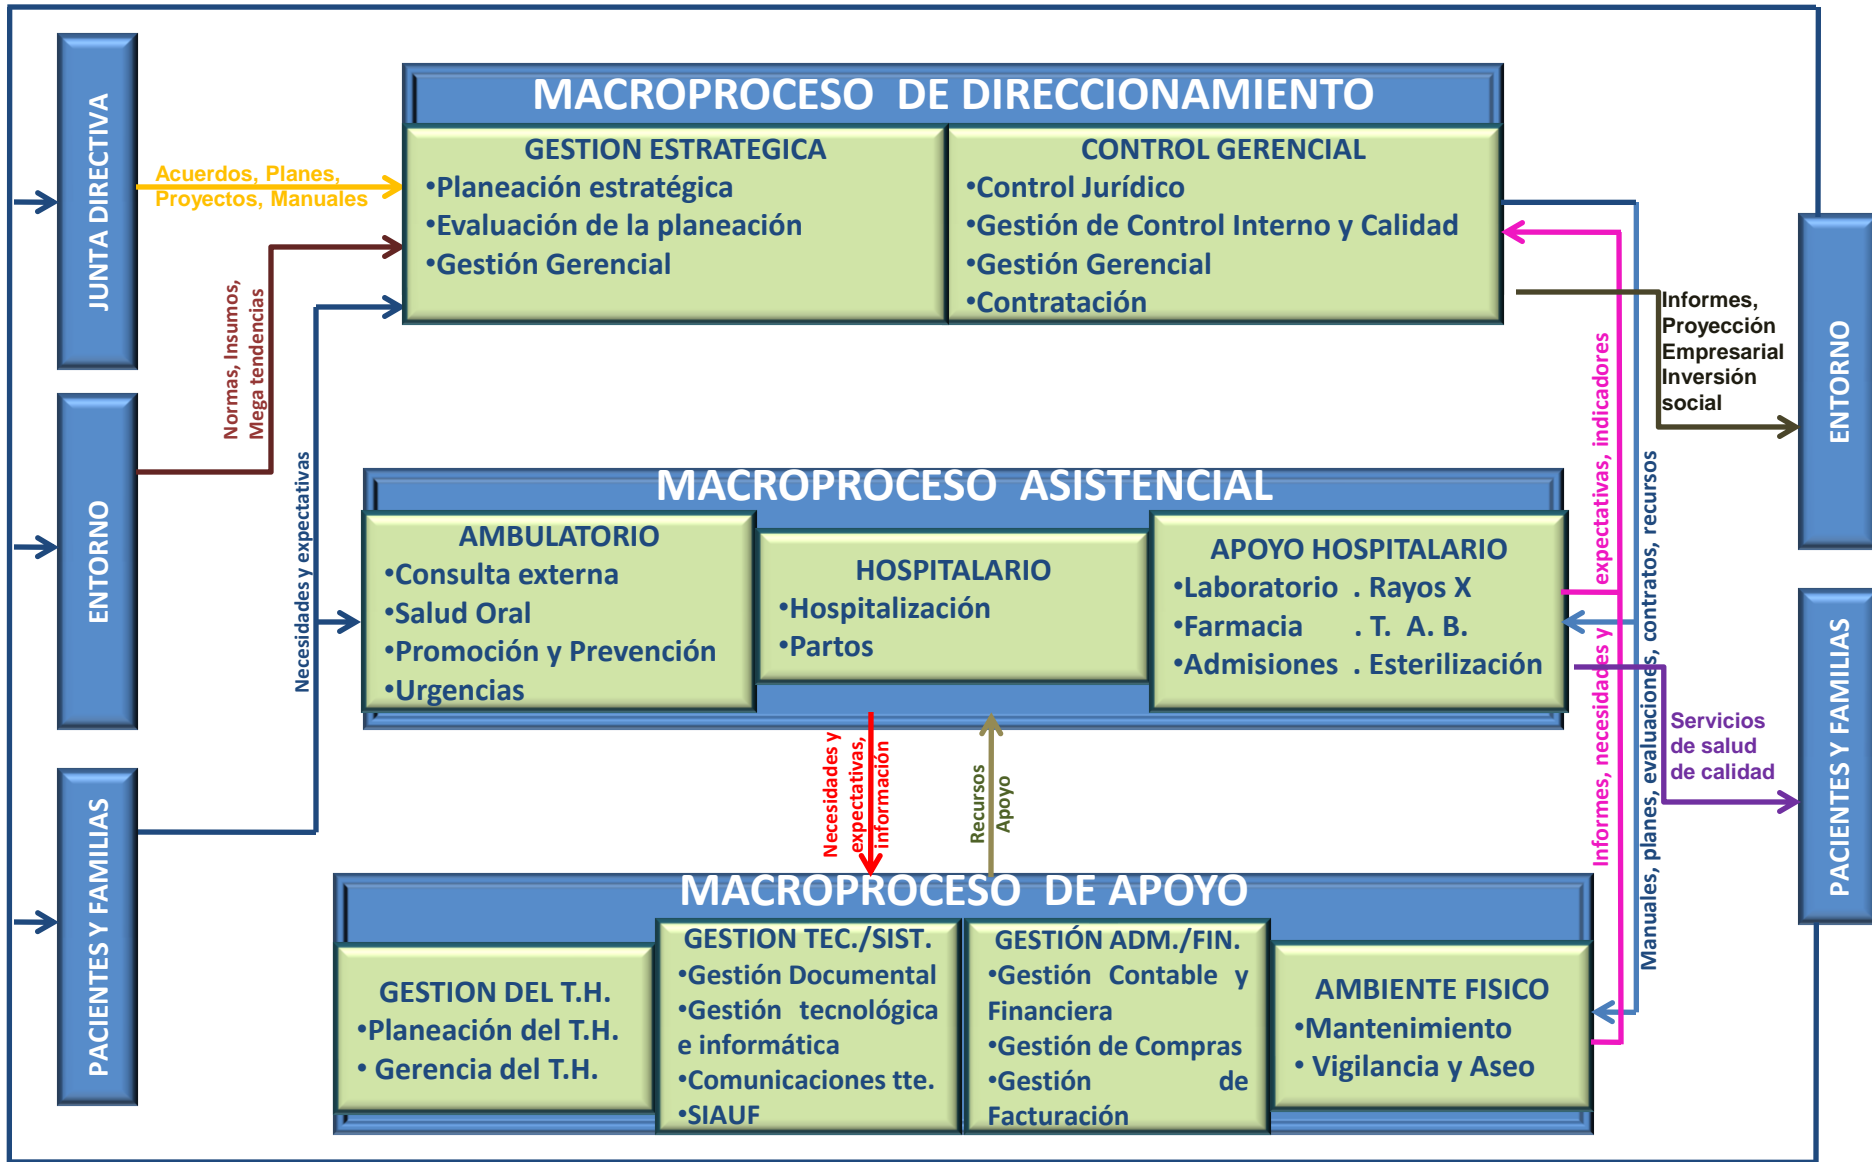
JUNTA DIRECTIVA

ENTORNO

PACIENTES Y FAMILIAS

Acuerdos, Planes, Proyectos, Manuales

Normas, Insumos, Mega tendencias

Necesidades y expectativas

MACROPROCESO DE DIRECCIONAMIENTO

GESTION ESTRATEGICA
•Planeación estratégica
•Evaluación de la planeación
•Gestión Gerencial

CONTROL GERENCIAL
•Control Jurídico
•Gestión de Control Interno y Calidad
•Gestión Gerencial
•Contratación

Informes, Proyección Empresarial Inversión social

ENTORNO

MACROPROCESO ASISTENCIAL

AMBULATORIO
•Consulta externa
•Salud Oral
•Promoción y Prevención
•Urgencias

HOSPITALARIO
•Hospitalización
•Partos

APOYO HOSPITALARIO
•Laboratorio . Rayos X
•Farmacia . T. A. B.
•Admisiones . Esterilización

Informes, necesidades y expectativas, indicadores

Manuales, planes, evaluaciones, contratos, recursos

Servicios de salud de calidad

PACIENTES Y FAMILIAS

Necesidades y expectativas, información

Recursos Apoyo

MACROPROCESO DE APOYO

GESTION DEL T.H.
•Planeación del T.H.
• Gerencia del T.H.

GESTION TEC./SIST.
•Gestión Documental
•Gestión tecnológica e informática
•Comunicaciones tte.
•SIAUF

GESTIÓN ADM./FIN.
•Gestión Contable y Financiera
•Gestión de Compras
•Gestión de Facturación

AMBIENTE FISICO
•Mantenimiento
• Vigilancia y Aseo